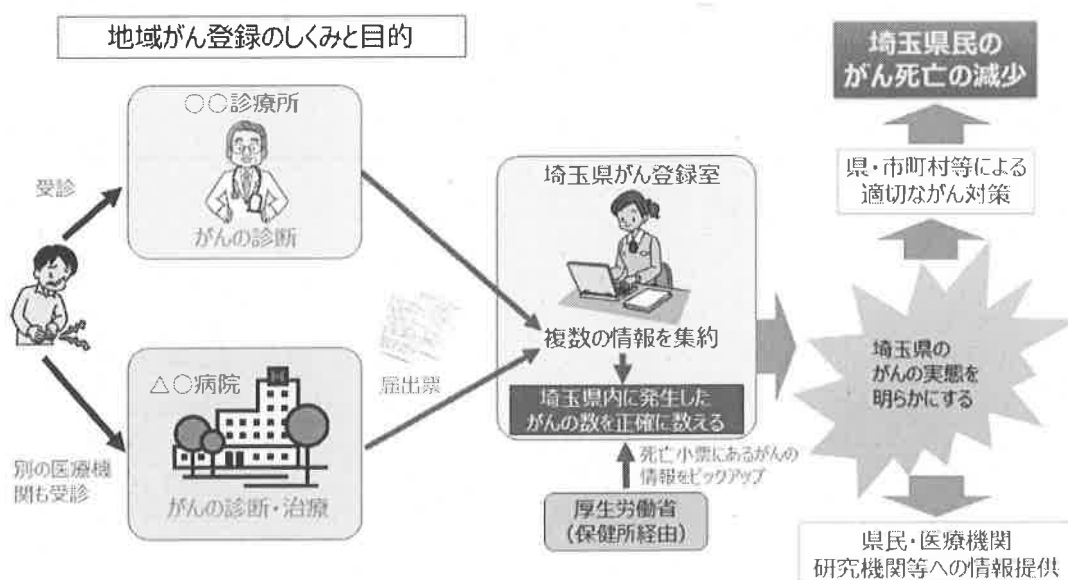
地域がん登録のしくみと目的

受診

○○診療所

がんの診断

別の医療機関も受診

△○病院

がんの診断・治療

届出票

埼玉県がん登録室

複数の情報を集約

埼玉県内に発生したがんの数を正確に数える

死亡小票にあるがんの情報をピックアップ

厚生労働省
(保健所経由)

埼玉県民のがん死亡の減少

県・市町村等による適切ながん対策

埼玉県のがんの実態を明らかにする

県民・医療機関
研究機関等への情報提供